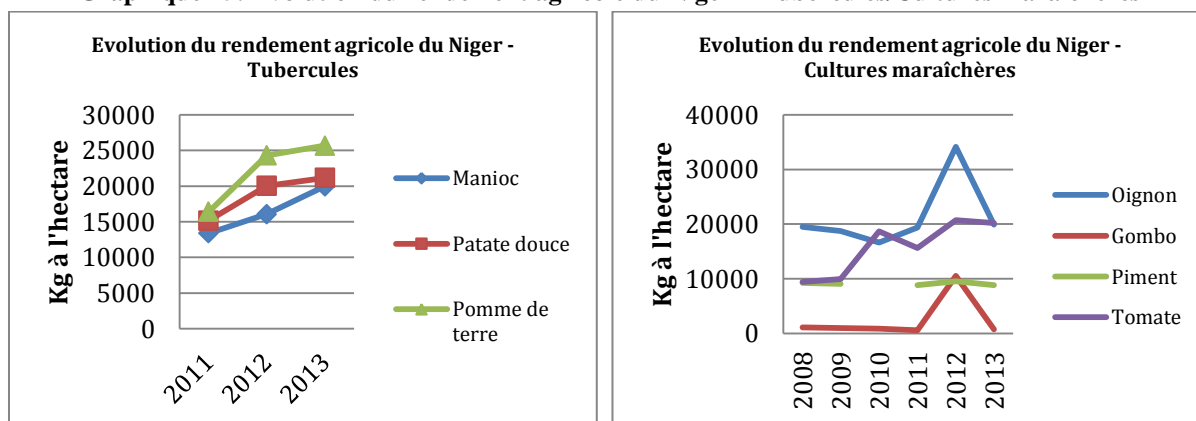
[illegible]

Evolution du rendement agricole du Niger - Tubercules

Kg à l'hectare

30000
25000
20000
15000
10000
5000
0

2011
2012
2013

Manioc
Patate douce
Pomme de terre

Evolution du rendement agricole du Niger - Cultures maraîchères

Kg à l'hectare

40000
30000
20000
10000
0

2008
2009
2010
2011
2012
2013

Oignon
Gombo
Piment
Tomate